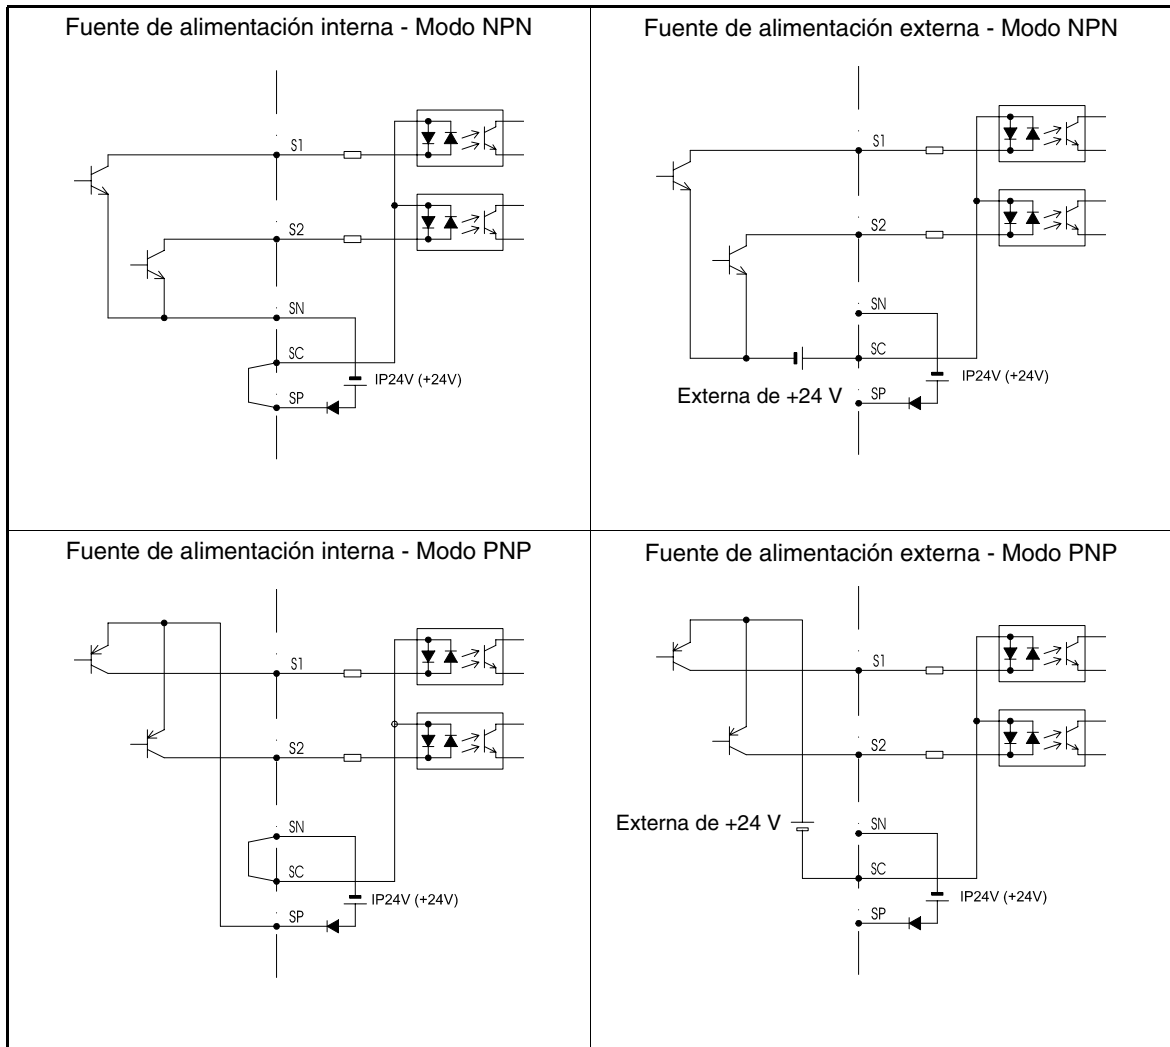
| Fuente de alimentación interna - Modo NPN | Fuente de alimentación externa - Modo NPN |
|---|---|
| S1 S2 SN SC IP24V (+24V) SP | S1 S2 SN SC IP24V (+24V) Externa de +24 V SP |
| **Fuente de alimentación interna - Modo PNP** | **Fuente de alimentación externa - Modo PNP** |
| S1 S2 SN SC IP24V (+24V) SP | S1 S2 Externa de +24 V SN SC IP24V (+24V) SP |